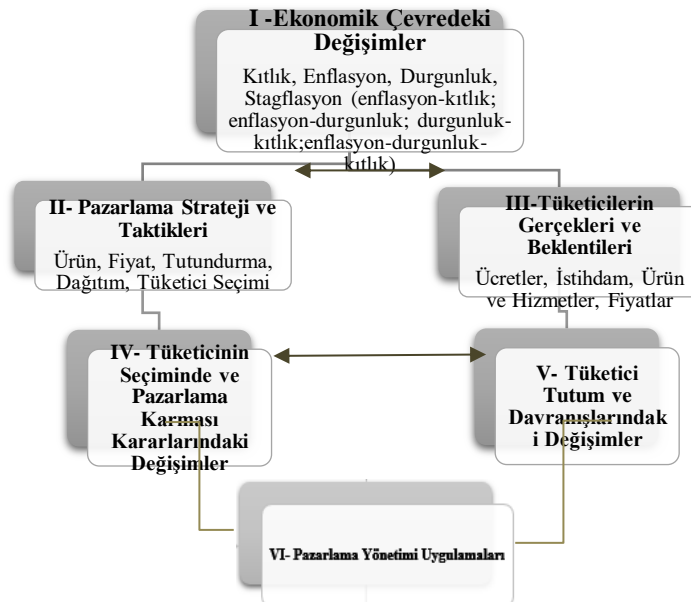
I -Ekonomik Çevredeki Değişimler

Kıtlık, Enflasyon, Durgunluk, Stagflasyon (enflasyon-kıtlık; enflasyon-durgunluk; durgunluk-kıtlık;enflasyon-durgunluk-kıtlık)

II- Pazarlama Strateji ve Taktikleri

Ürün, Fiyat, Tutundurma, Dağıtım, Tüketici Seçimi

III-Tüketicilerin Gerçekleri ve Beklentileri

Ücretler, İstihdam, Ürün ve Hizmetler, Fiyatlar

IV- Tüketicinin Seçiminde ve Pazarlama Karması Kararlarındaki Değişimler

V- Tüketici Tutum ve Davranışlarındak i Değişimler

VI- Pazarlama Yönetimi Uygulamaları